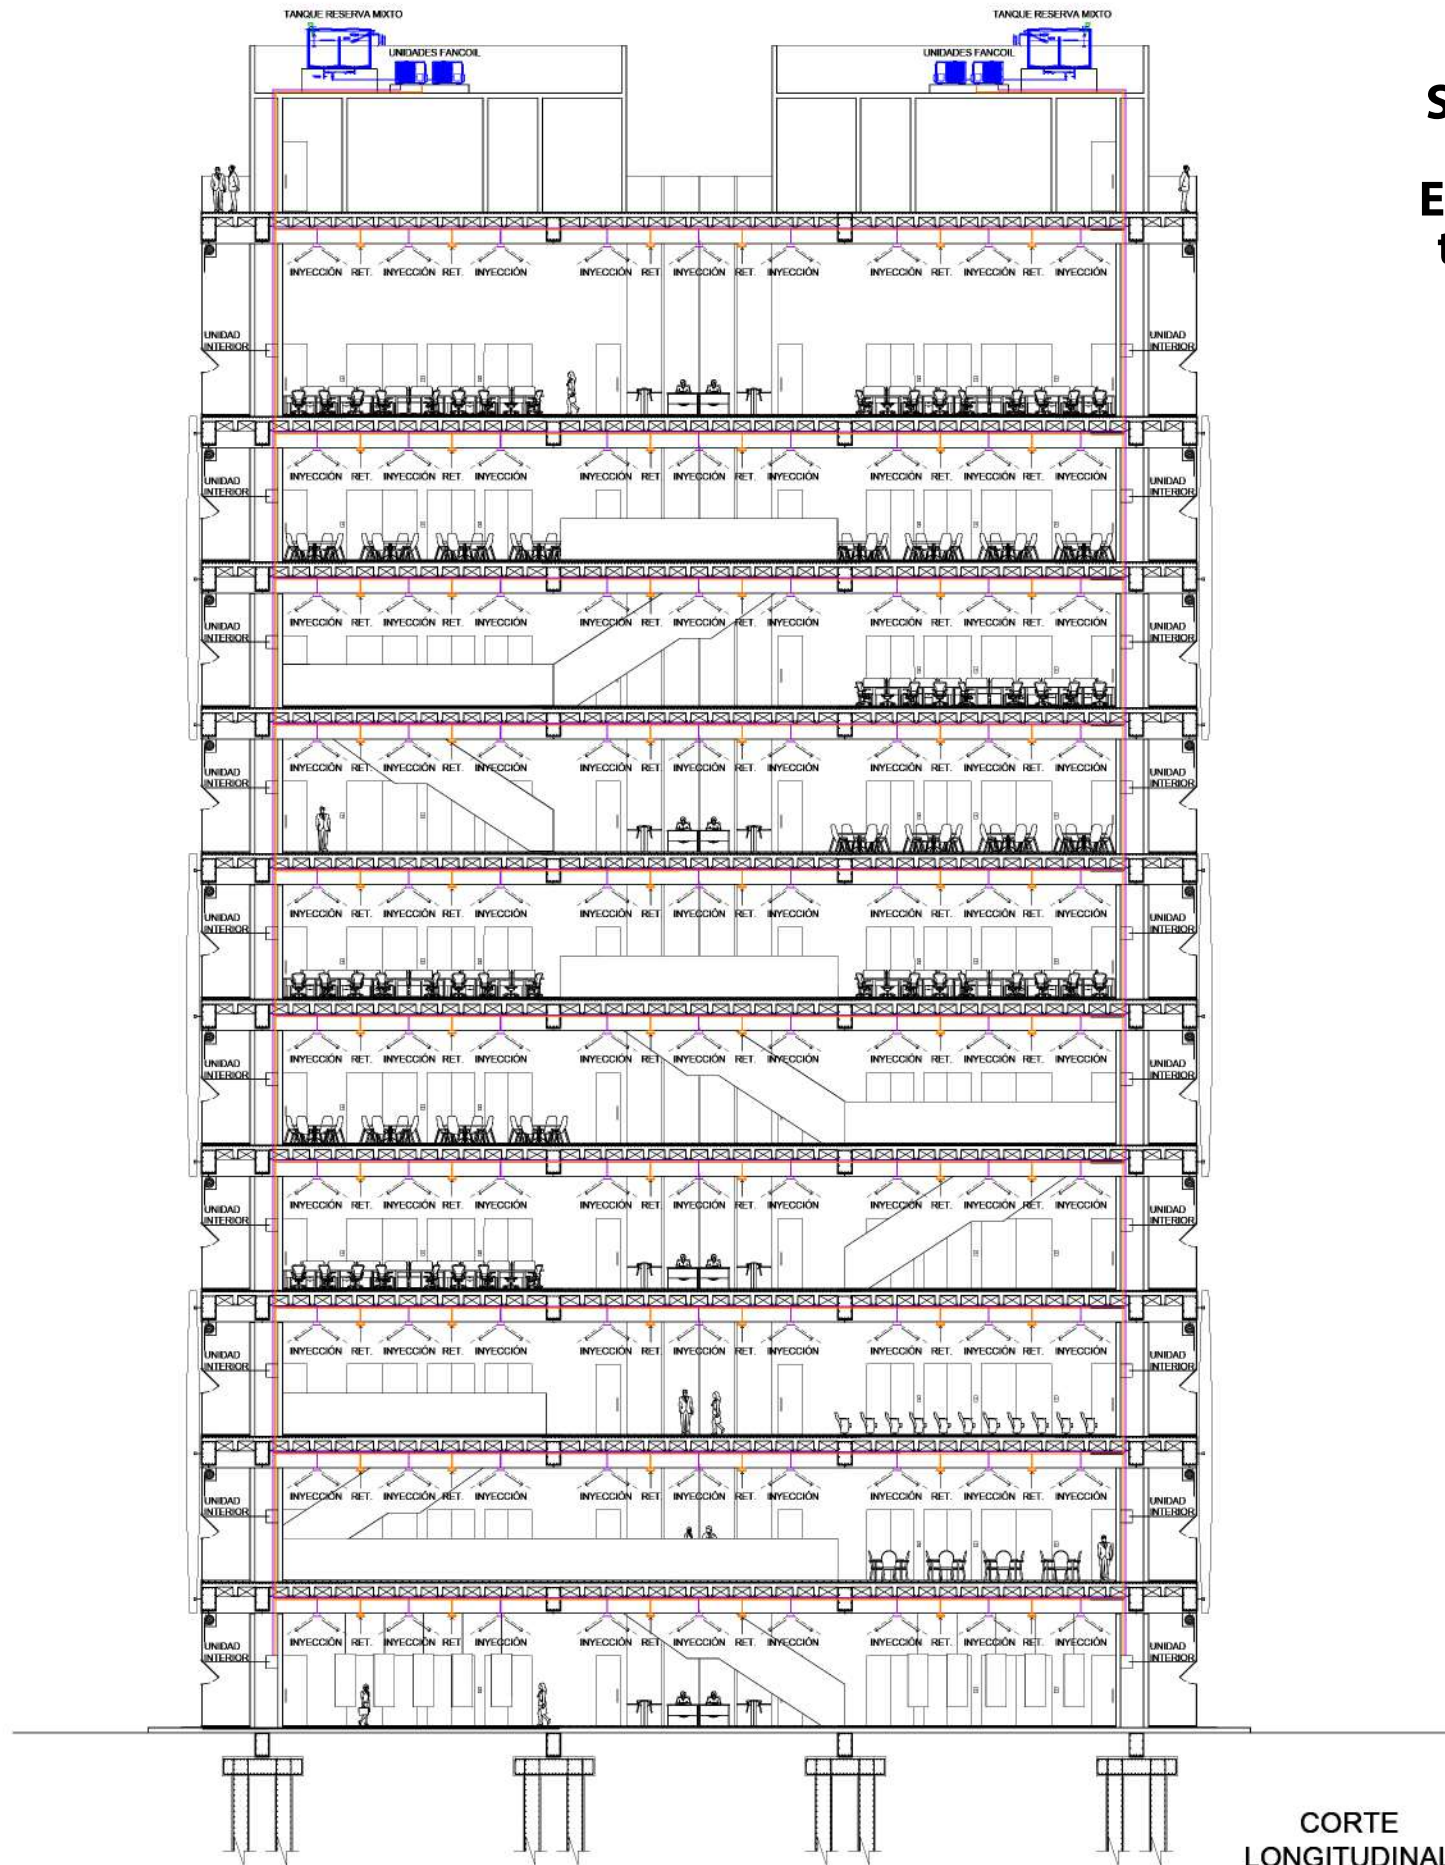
TANQUE RESERVA MIXTO
UNIDADES FANCOIL
TANQUE RESERVA MIXTO
UNIDADES FANCOIL

S
E
t

INYECCIÓN RET. INYECCIÓN RET. INYECCIÓN INYECCIÓN RET INYECCIÓN RET. INYECCIÓN INYECCIÓN RET. INYECCIÓN RET. INYECCIÓN
UNIDAD INTERIOR
UNIDAD INTERIOR

INYECCIÓN RET. INYECCIÓN RET. INYECCIÓN INYECCIÓN RET INYECCIÓN RET. INYECCIÓN INYECCIÓN RET. INYECCIÓN RET. INYECCIÓN
UNIDAD INTERIOR
UNIDAD INTERIOR

INYECCIÓN RET. INYECCIÓN RET. INYECCIÓN INYECCIÓN RET INYECCIÓN RET. INYECCIÓN INYECCIÓN RET. INYECCIÓN RET. INYECCIÓN
UNIDAD INTERIOR
UNIDAD INTERIOR

INYECCIÓN RET. INYECCIÓN RET. INYECCIÓN INYECCIÓN RET INYECCIÓN RET. INYECCIÓN INYECCIÓN RET. INYECCIÓN RET. INYECCIÓN
UNIDAD INTERIOR
UNIDAD INTERIOR

INYECCIÓN RET. INYECCIÓN RET. INYECCIÓN INYECCIÓN RET INYECCIÓN RET. INYECCIÓN INYECCIÓN RET. INYECCIÓN RET. INYECCIÓN
UNIDAD INTERIOR
UNIDAD INTERIOR

INYECCIÓN RET. INYECCIÓN RET. INYECCIÓN INYECCIÓN RET INYECCIÓN RET. INYECCIÓN INYECCIÓN RET. INYECCIÓN RET. INYECCIÓN
UNIDAD INTERIOR
UNIDAD INTERIOR

INYECCIÓN RET. INYECCIÓN RET. INYECCIÓN INYECCIÓN RET INYECCIÓN RET. INYECCIÓN INYECCIÓN RET. INYECCIÓN RET. INYECCIÓN
UNIDAD INTERIOR
UNIDAD INTERIOR

INYECCIÓN RET. INYECCIÓN RET. INYECCIÓN INYECCIÓN RET INYECCIÓN RET. INYECCIÓN INYECCIÓN RET. INYECCIÓN RET. INYECCIÓN
UNIDAD INTERIOR
UNIDAD INTERIOR

INYECCIÓN RET. INYECCIÓN RET. INYECCIÓN INYECCIÓN RET INYECCIÓN RET. INYECCIÓN INYECCIÓN RET. INYECCIÓN RET. INYECCIÓN
UNIDAD INTERIOR
UNIDAD INTERIOR

INYECCIÓN RET. INYECCIÓN RET INYECCIÓN INYECCIÓN RET INYECCIÓN RET. INYECCIÓN INYECCIÓN RET. INYECCIÓN RET. INYECCIÓN
UNIDAD INTERIOR
UNIDAD INTERIOR

CORTE LONGITUDINAL